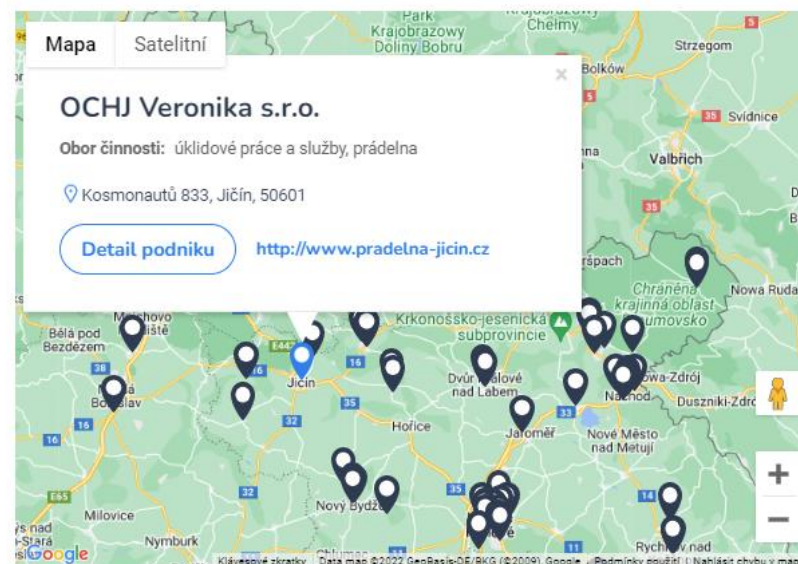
Mapa Satelitní

OCHJ Veronika s.r.o.

Obor činnosti: úklidové práce a služby, prádelna

Kosmonautů 833, Jičín, 50601

Detail podniku http://www.pradelna-jicin.cz

Park Krajobrazowy Doliny Bobru
Krajobrazowy Chełmy
Strzegom
Bolków
Świdnice
Wałbrzych
Chráněná krajinná oblast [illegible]movsko
Nowa Ruda
Bělá pod Bezdězem
Krkonošsko-jesenická subprovincie
Jičín
Dvůr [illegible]álové nad Labem
Náchod
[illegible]owa-Zdrój
Duszniki-Zdr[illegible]
Hořice
Jaroměř
Nové Město nad Metují
Milovice
Nový Bydžov
Nymburk
Rych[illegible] nad
Google
Klávesové zkratky Data map ©2022 GeoBasis-DE/BKG (©2009), Google Podmínky použití Nahlásit chybu v map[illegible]